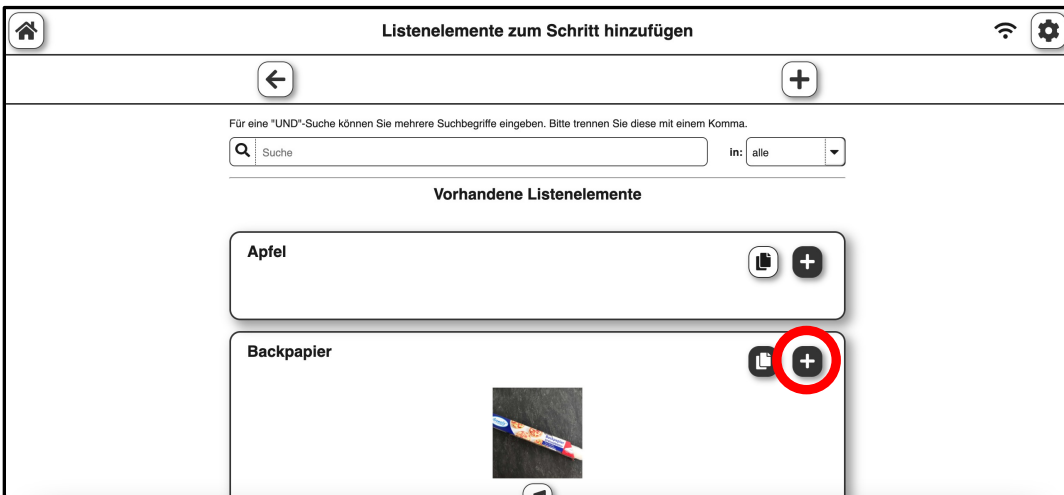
Listenelemente zum Schritt hinzufügen

Für eine "UND"-Suche können Sie mehrere Suchbegriffe eingeben. Bitte trennen Sie diese mit einem Komma.

Suche

in: alle

Vorhandene Listenelemente

Apfel

Backpapier